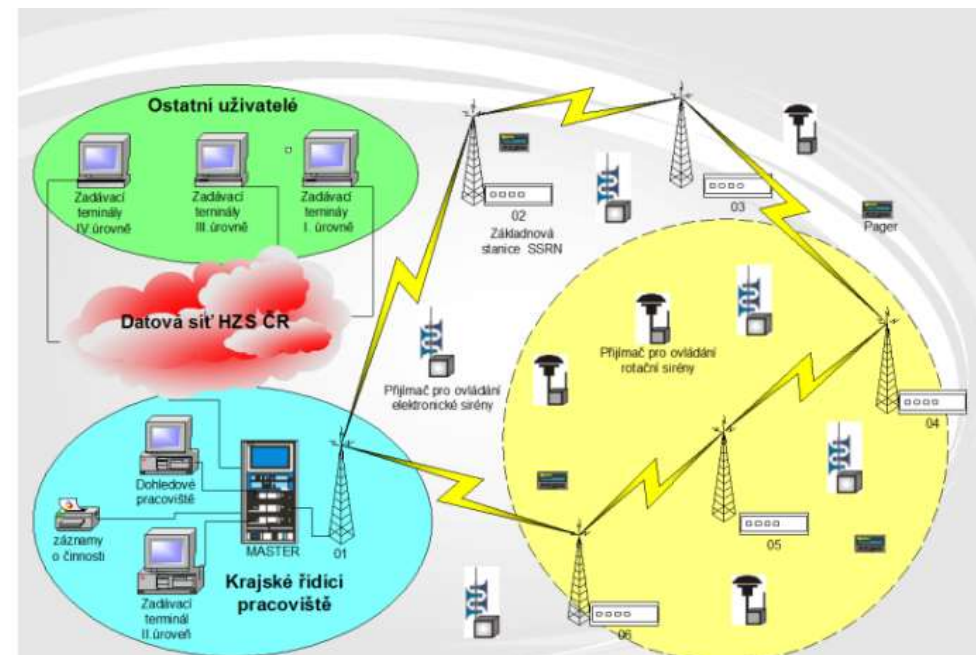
Ostatní uživatelé

Zadávací terminály IV.úrovně

Zadávací terminály III.úrovně

Zadávací terminály I. úrovně

Datová síť HZS ČR

02

Základnová stanice SSRN

03

Pager

Přijímač pro ovládání rotační sirény

Přijímač pro ovládání elektronické sirény

04

Dohledové pracoviště

záznamy o činnosti

MASTER

01

05

Zadávací terminál II.úroveň

Krajské řídicí pracoviště

06